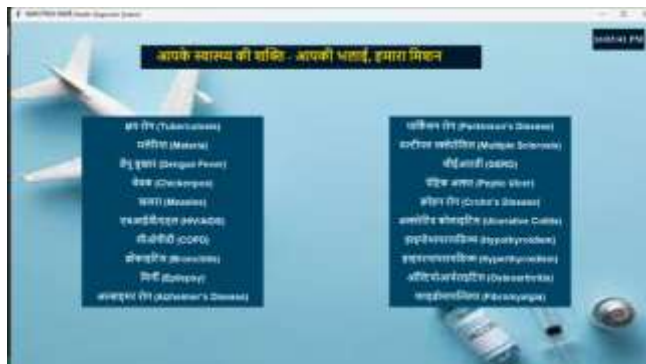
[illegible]

आपके स्वास्थ्य की शक्ति - आपकी भलाई, हमारा मिशन

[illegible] PM

क्षय रोग (Tuberculosis)
मलेरिया (Malaria)
डेंगू बुखार (Dengue Fever)
चेचक (Chickenpox)
खसरा (Measles)
एचआईवी/एड्स (HIV/AIDS)
सीओपीडी (COPD)
ब्रोंकाइटिस (Bronchitis)
मिर्गी (Epilepsy)
अल्जाइमर रोग (Alzheimer's Disease)

पार्किंसन रोग (Parkinson's Disease)
मल्टीपल स्क्लेरोसिस (Multiple Sclerosis)
जीईआरडी (GERD)
पेप्टिक अल्सर (Peptic Ulcer)
क्रोहन रोग (Crohn's Disease)
अल्सरेटिव कोलाइटिस (Ulcerative Colitis)
हाइपोथायरायडिज्म (Hypothyroidism)
हाइपरथायरायडिज्म (Hyperthyroidism)
ऑस्टियोआर्थराइटिस (Osteoarthritis)
फाइब्रोमायल्जिया (Fibromyalgia)